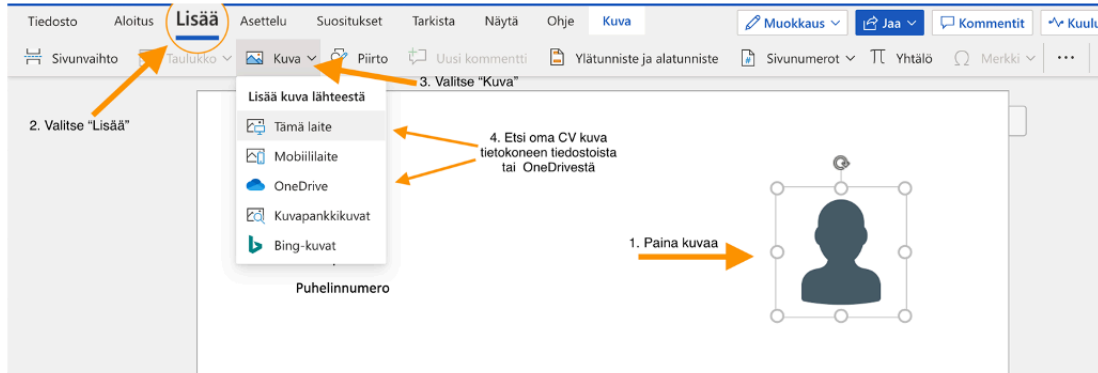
Tiedosto Aloitus Lisää Asettelu Suositukset Tarkista Näytä Ohje Kuva

Muokkaus Jaa Kommentit Kuulu

Sivunvaihto Taulukko Kuva Piirto Uusi kommentti Ylätunniste ja alatunniste Sivunumerot Yhtälö Merkki ...

3. Valitse "Kuva"

Lisää kuva lähteestä

Tämä laite

Mobiililaite

OneDrive

Kuvapankkikuvat

Bing-kuvat

2. Valitse "Lisää"

4. Etsi oma CV kuva tietokoneen tiedostoista tai OneDrivestä

1. Paina kuvaa

Puhelinnumero